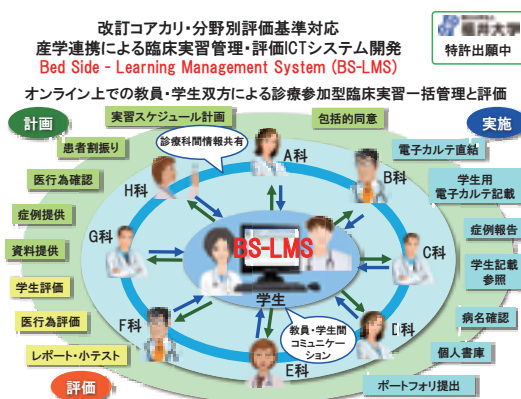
改訂コアカリ・分野別評価基準対応
産学連携による臨床実習管理・評価ICTシステム開発
Bed Side - Learning Management System (BS-LMS)

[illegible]福井大学
特許出願中

オンライン上での教員・学生双方による診療参加型臨床実習一括管理と評価

計画
実施
評価

実習スケジュール計画
包括的同意
診療科間情報共有
患者割振り
医行為確認
症例提供
資料提供
学生評価
医行為評価
レポート・小テスト
電子カルテ直結
学生用電子カルテ記載
症例報告
学生記載参照
病名確認
個人書庫
ポートフォリオ提出

A科
B科
C科
D科
E科
F科
G科
H科

BS-LMS
学生
教員・学生間コミュニケーション